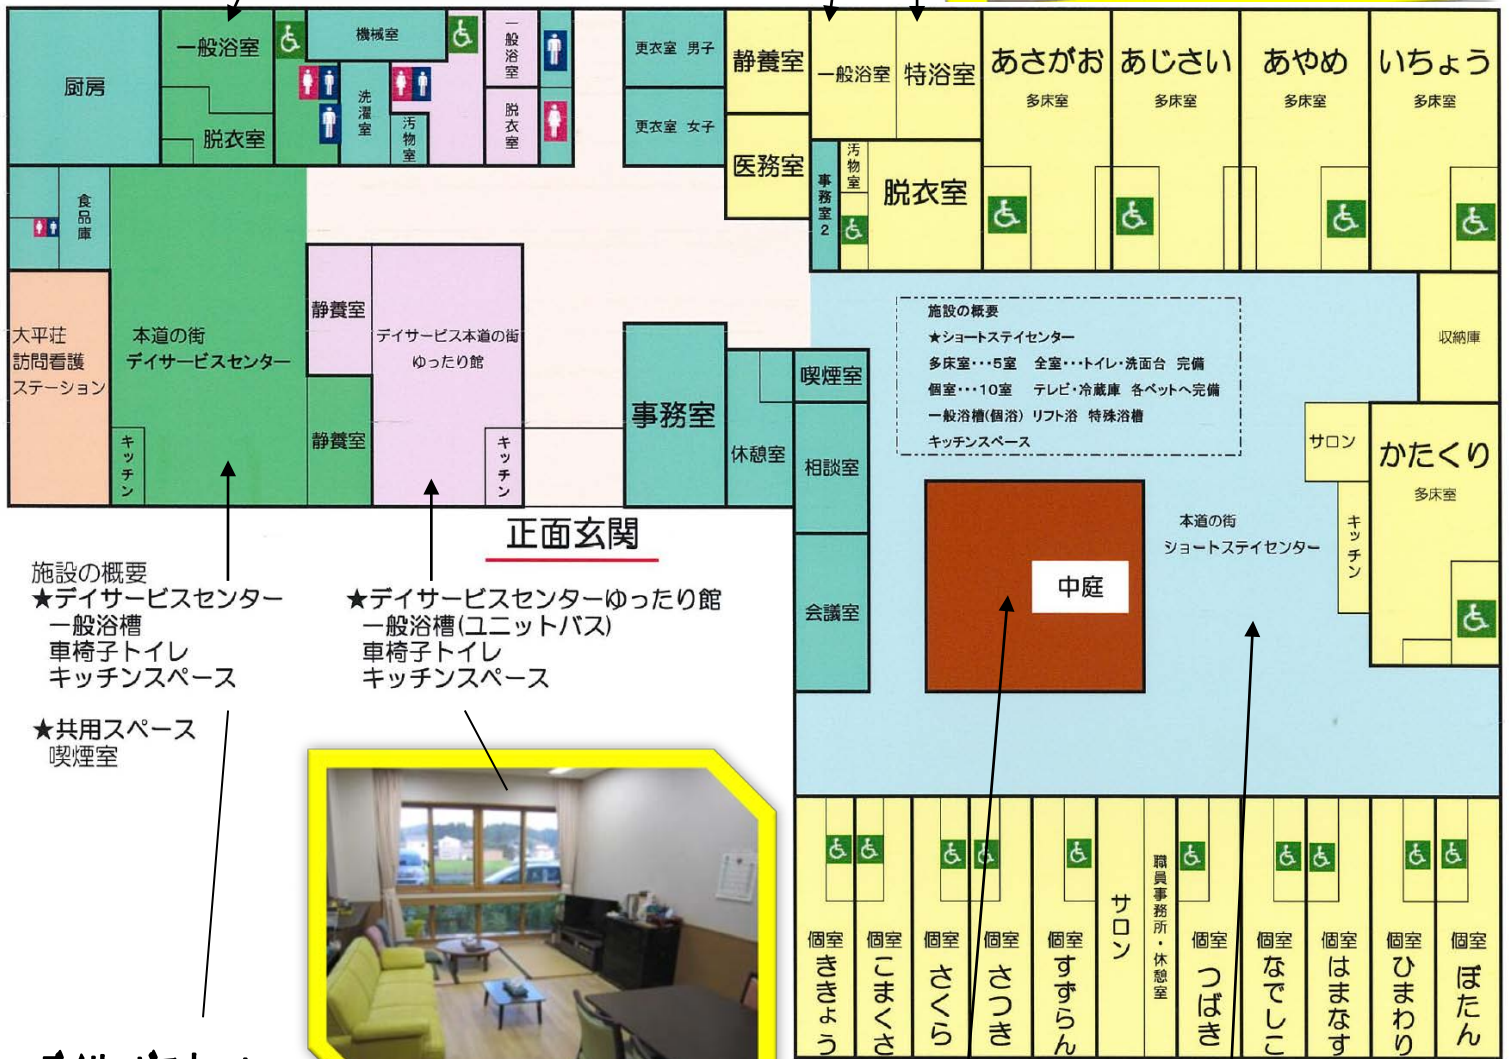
厨房
一般浴室
脱衣室
機械室
洗濯室
汚物室
一般浴室
脱衣室
更衣室　男子
更衣室　女子
静養室
医務室
一般浴室
特浴室
事務室2
汚物室
脱衣室
あさがお
多床室
あじさい
多床室
あやめ
多床室
いちょう
多床室
食品庫
大平荘訪問看護ステーション
本道の街デイサービスセンター
キッチン
静養室
静養室
デイサービス本道の街ゆったり館
キッチン
事務室
休憩室
喫煙室
相談室
会議室
施設の概要
★ショートステイセンター
多床室・・・5室　全室・・・トイレ・洗面台　完備
個室・・・10室　テレビ・冷蔵庫　各ベットへ完備
一般浴槽(個浴)　リフト浴　特殊浴槽
キッチンスペース
収納庫
サロン
かたくり
多床室
キッチン
本道の街
ショートステイセンター
中庭
正面玄関
施設の概要
★デイサービスセンター
一般浴槽
車椅子トイレ
キッチンスペース
★デイサービスセンターゆったり館
一般浴槽(ユニットバス)
車椅子トイレ
キッチンスペース
★共用スペース
喫煙室
個室　ききょう
個室　こまくさ
個室　さくら
個室　さつき
個室　すずらん
サロン
職員事務所・休憩室
個室　つばき
個室　なでしこ
個室　はまなす
個室　ひまわり
個室　ぼたん